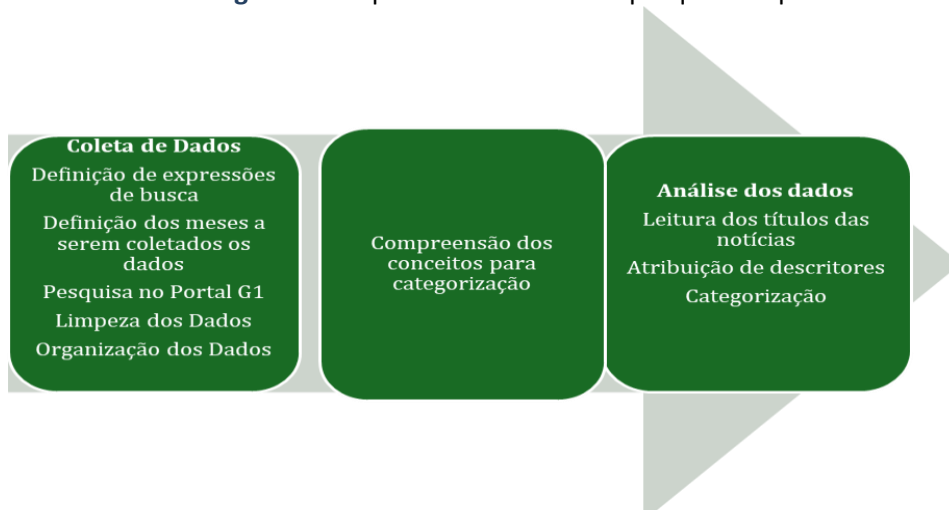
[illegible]

Coleta de Dados
Definição de expressões de busca
Definição dos meses a serem coletados os dados
Pesquisa no Portal G1
Limpeza dos Dados
Organização dos Dados

Compreensão dos conceitos para categorização

Análise dos dados
Leitura dos títulos das notícias
Atribuição de descritores
Categorização